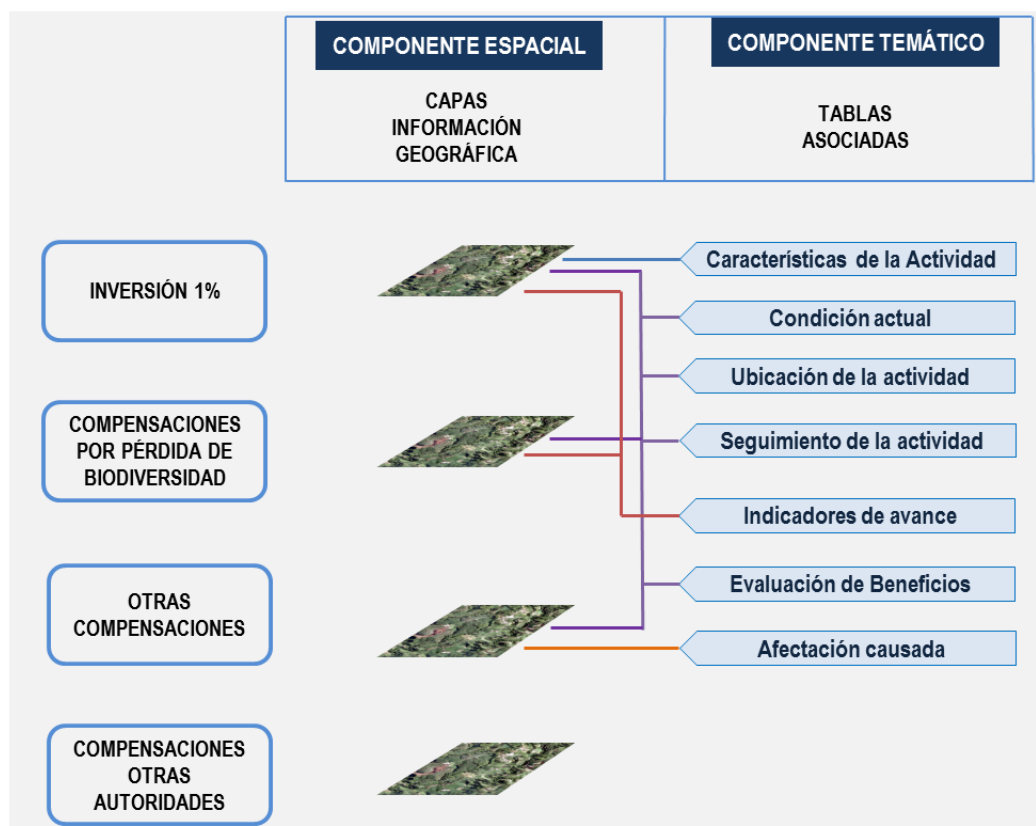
COMPONENTE ESPACIAL

CAPAS
INFORMACIÓN
GEOGRÁFICA

COMPONENTE TEMÁTICO

TABLAS
ASOCIADAS

INVERSIÓN 1%

COMPENSACIONES POR PÉRDIDA DE BIODIVERSIDAD

OTRAS COMPENSACIONES

COMPENSACIONES OTRAS AUTORIDADES

Características de la Actividad

Condición actual

Ubicación de la actividad

Seguimiento de la actividad

Indicadores de avance

Evaluación de Beneficios

Afectación causada